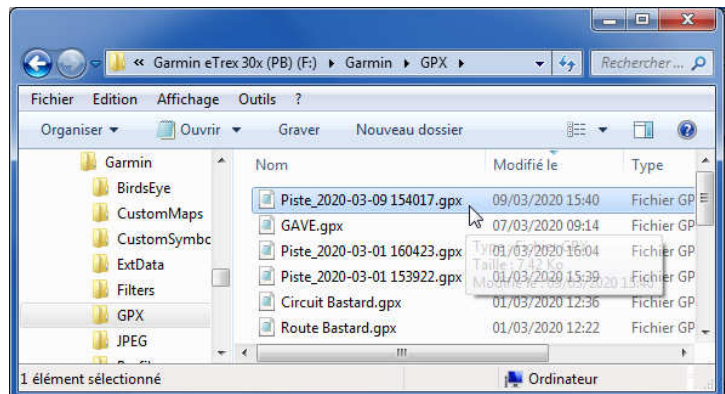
« Garmin eTrex 30x (PB) (F:) ▸ Garmin ▸ GPX ▸

Rechercher...

Fichier Edition Affichage Outils ?

Organiser ▾ Ouvrir ▾ Graver Nouveau dossier

Garmin
BirdsEye
CustomMaps
CustomSymbo
ExtData
Filters
GPX
JPEG

| Nom | Modifié le | Type |
|---|---|---|
| Piste_2020-03-09 154017.gpx | 09/03/2020 15:40 | Fichier GP |
| GAVE.gpx | 07/03/2020 09:14 | Fichier GP |
| Piste_2020-03-01 160423.gpx | 01/03/2020 16:04 | Fichier GP |
| Piste_2020-03-01 153922.gpx | 01/03/2020 15:39 | Fichier GP |
| Circuit Bastard.gpx | 01/03/2020 12:36 | Fichier GP |
| Route Bastard.gpx | 01/03/2020 12:22 | Fichier GP |

Type : Fichier GPX
Taille : 7,42 Ko
Modifié le : 09/03/2020 15:40

1 élément sélectionné

Ordinateur